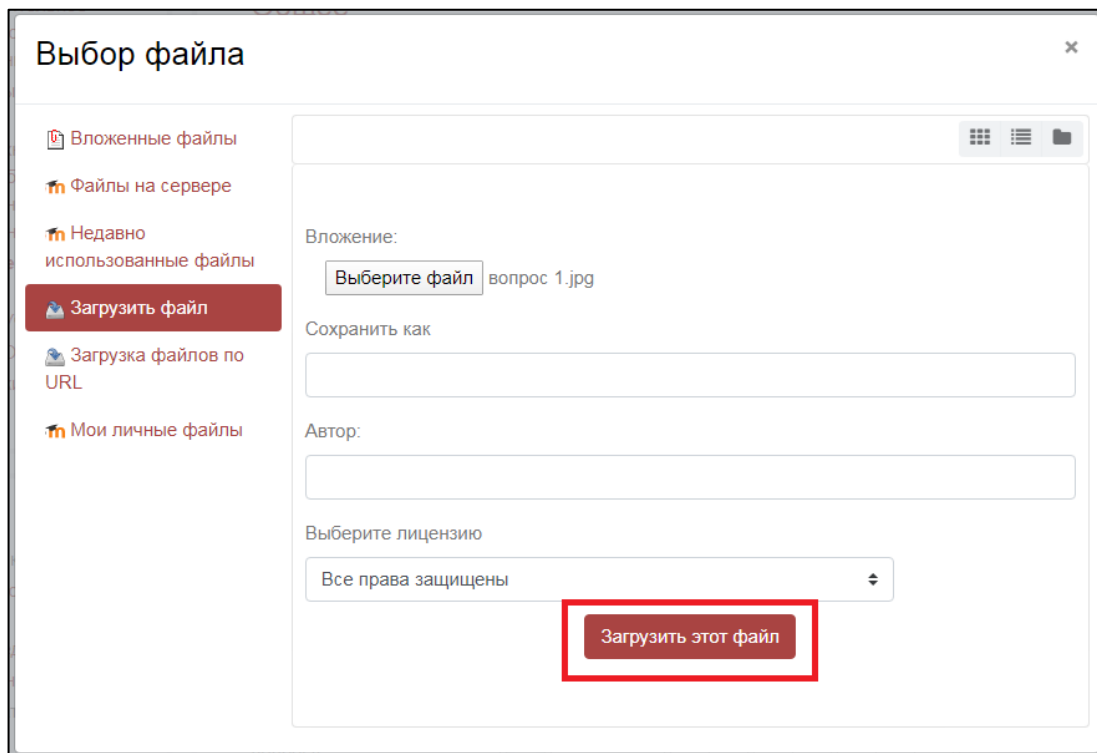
Выбор файла

×

Вложенные файлы

Файлы на сервере

Недавно использованные файлы

Загрузить файл

Загрузка файлов по URL

Мои личные файлы

Вложение:

Выберите файл вопрос 1.jpg

Сохранить как

Автор:

Выберите лицензию

Все права защищены

Загрузить этот файл